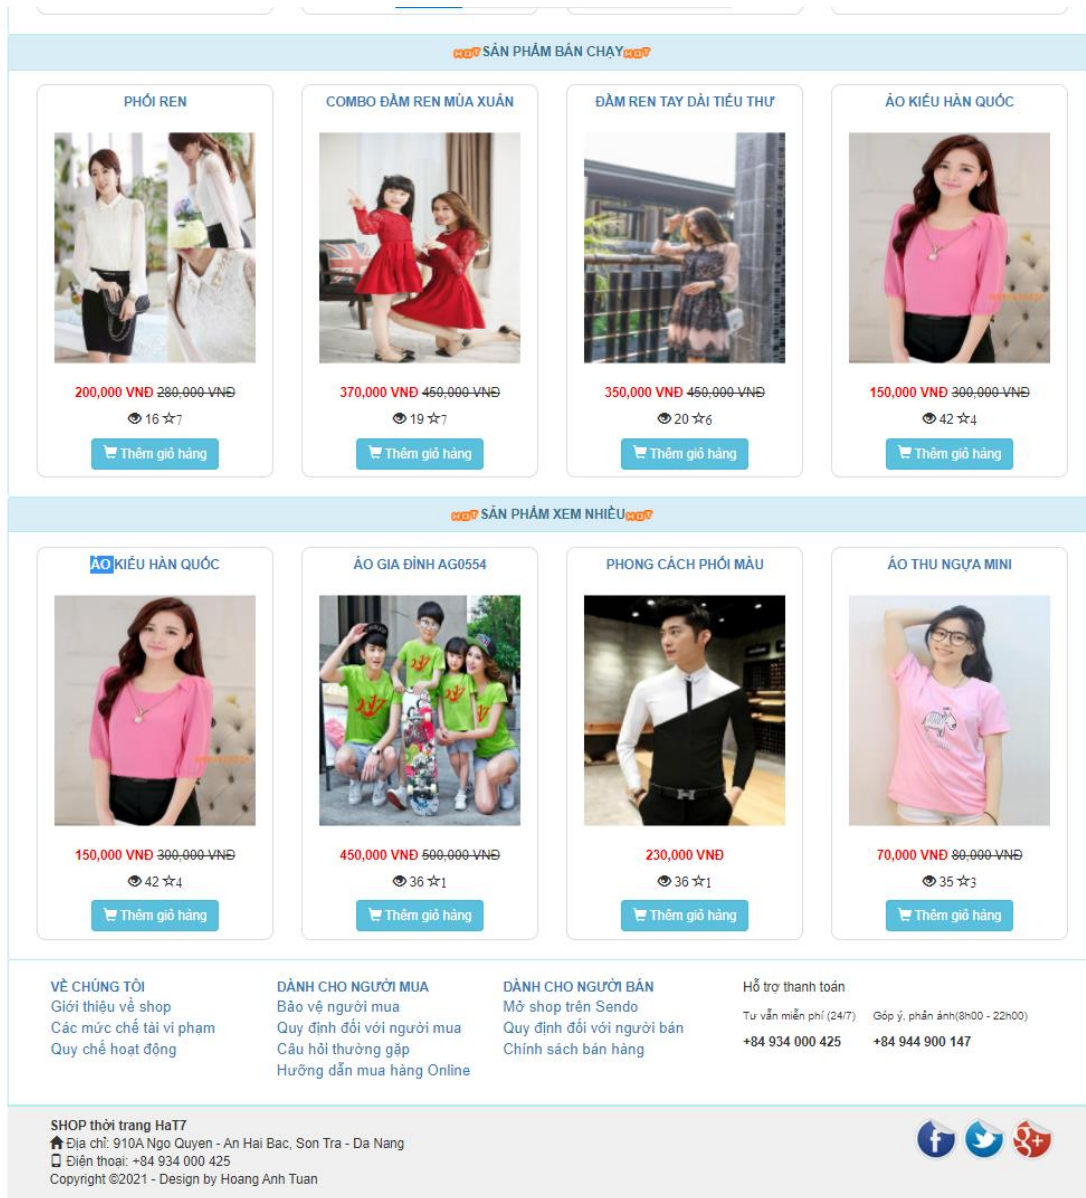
SẢN PHẨM BÁN CHẠY

PHỐI REN
200,000 VNĐ ~~280,000 VNĐ~~
16 7
Thêm giỏ hàng

COMBO ĐẦM REN MÙA XUÂN
370,000 VNĐ ~~450,000 VNĐ~~
19 7
Thêm giỏ hàng

ĐẦM REN TAY DÀI TIỂU THƯ
350,000 VNĐ ~~450,000 VNĐ~~
20 6
Thêm giỏ hàng

ÁO KIỂU HÀN QUỐC
150,000 VNĐ ~~300,000 VNĐ~~
42 4
Thêm giỏ hàng

SẢN PHẨM XEM NHIỀU

ÁO KIỂU HÀN QUỐC
150,000 VNĐ ~~300,000 VNĐ~~
42 4
Thêm giỏ hàng

ÁO GIA ĐÌNH AG0554
450,000 VNĐ ~~500,000 VNĐ~~
36 1
Thêm giỏ hàng

PHONG CÁCH PHỐI MÀU
230,000 VNĐ
36 1
Thêm giỏ hàng

ÁO THU NGỰA MINI
70,000 VNĐ ~~80,000 VNĐ~~
35 3
Thêm giỏ hàng

VỀ CHÚNG TÔI
Giới thiệu về shop
Các mức chế tài vi phạm
Quy chế hoạt động

DÀNH CHO NGƯỜI MUA
Bảo vệ người mua
Quy định đối với người mua
Câu hỏi thường gặp
Hướng dẫn mua hàng Online

DÀNH CHO NGƯỜI BÁN
Mở shop trên Sendo
Quy định đối với người bán
Chính sách bán hàng

Hỗ trợ thanh toán
Tư vấn miễn phí (24/7)
+84 934 000 425
Góp ý, phản ánh(8h00 - 22h00)
+84 944 900 147

SHOP thời trang HaT7
Địa chỉ: 910A Ngo Quyen - An Hai Bac, Son Tra - Da Nang
Điện thoại: +84 934 000 425
Copyright ©2021 - Design by Hoang Anh Tuan